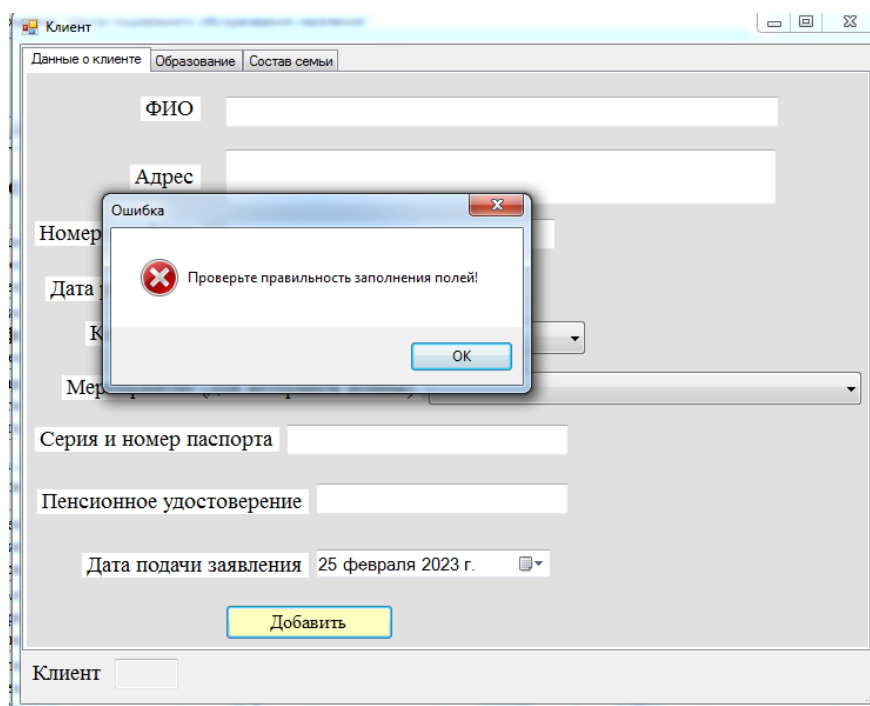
Клиент

Данные о клиенте | Образование | Состав семьи

ФИО

Адрес

Номер

Дата р

К

Мер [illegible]

Ошибка

Проверьте правильность заполнения полей!

OK

Серия и номер паспорта

Пенсионное удостоверение

Дата подачи заявления 25 февраля 2023 г.

Добавить

Клиент